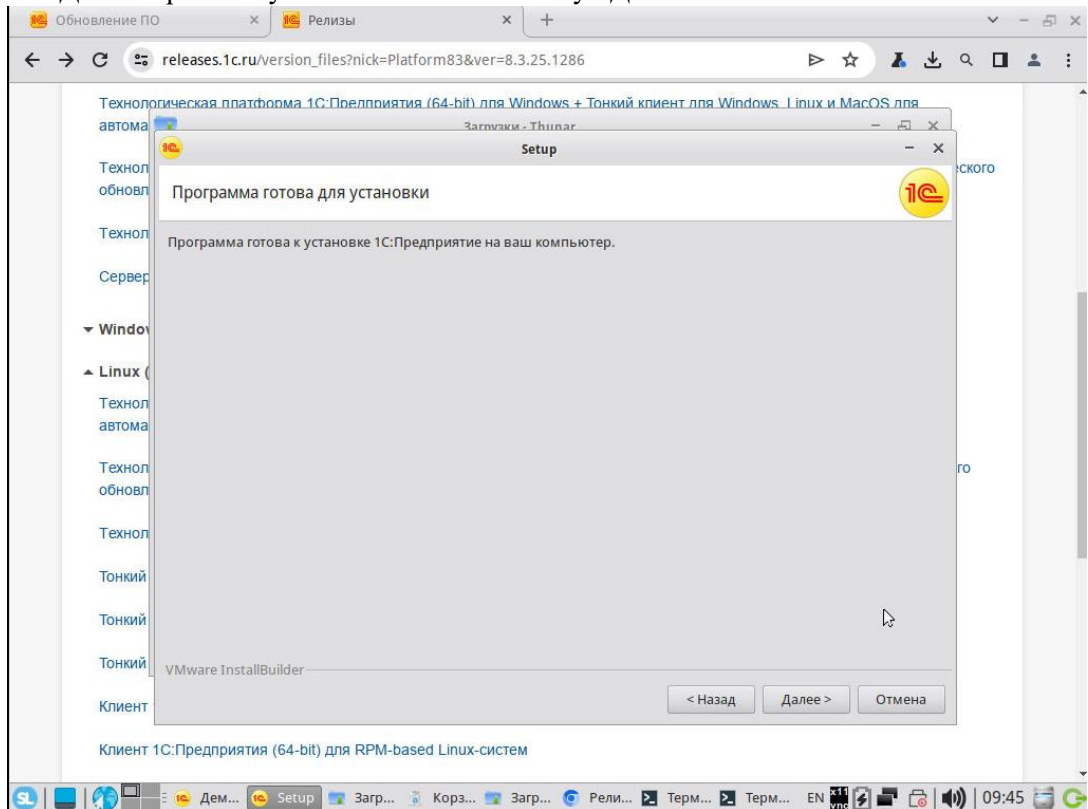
Обновление ПО × Релизы × +

releases.1c.ru/version_files?nick=Platform83&ver=8.3.25.1286

Технологическая платформа 1С:Предприятия (64-bit) для Windows + Тонкий клиент для Windows, Linux и MacOS для автома

Загрузки - Thunar

Setup

Программа готова для установки

Программа готова к установке 1С:Предприятие на ваш компьютер.

Технол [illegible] ского обновл

Технол

Сервер

▾ Windo

▴ Linux (

Технол автома

Технол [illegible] го обновл

Технол

Тонкий

Тонкий

Тонкий

Клиент

VMware InstallBuilder

< Назад Далее > Отмена

Клиент 1С:Предприятия (64-bit) для RPM-based Linux-систем

Дем... Setup Загр... Корз... Загр... Рели... Терм... Терм... EN 09:45